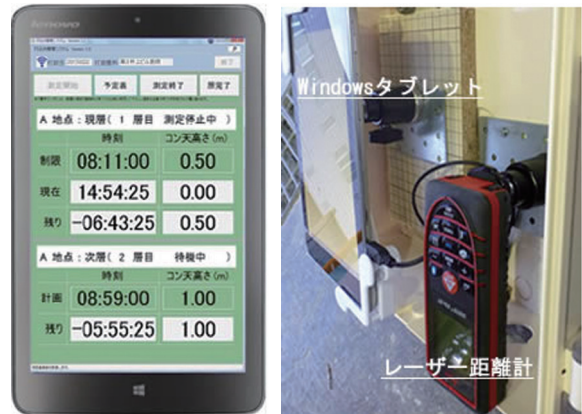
lenovo

測定開始　予定表　測定終了　完了

A 地点：現層（ 1 層目　測定停止中 ）

| | 時刻 | コン天高さ (m) |
|---|---|---|
| 制限 | 08:11:00 | 0.50 |
| 現在 | 14:54:25 | 0.00 |
| 残り | −06:43:25 | 0.50 |

A 地点：次層（ 2 層目　待機中 ）

| | 時刻 | コン天高さ (m) |
|---|---|---|
| 計画 | 08:59:00 | 1.00 |
| 残り | −05:55:25 | 1.00 |

Windowsタブレット

レーザー距離計